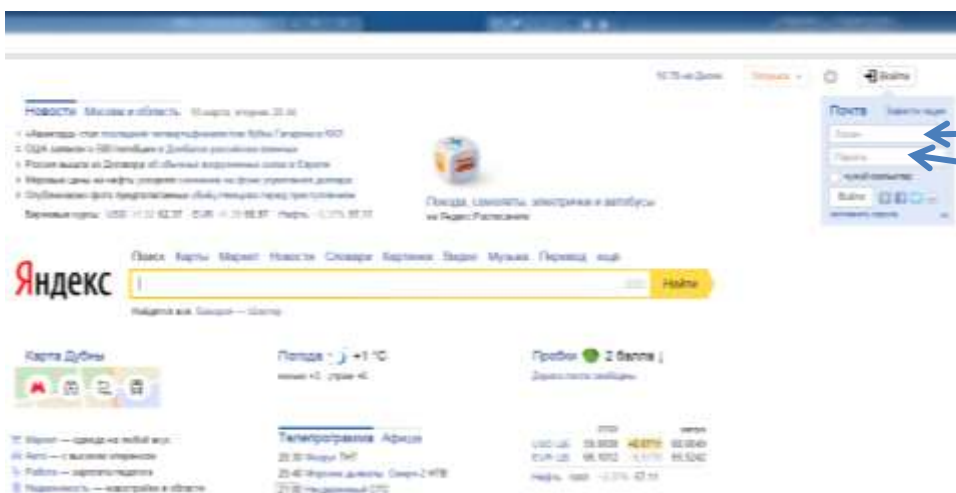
Войти

Новости Москва и область 15 марта, вторник 20:44

Почта Завести ящик

Логин

Пароль

чужой компьютер

Войти

Поезда, самолеты, электрички и автобусы на Яндекс.Расписаниях

Яндекс

Поиск Карты Маркет Новости Словари Картинки Видео Музыка Перевод ещё

Найти

Найдется всё. Например — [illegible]

Карта Дубны

Погода +1 °C

Пробки 2 балла

Телепрограмма Афиша

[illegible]